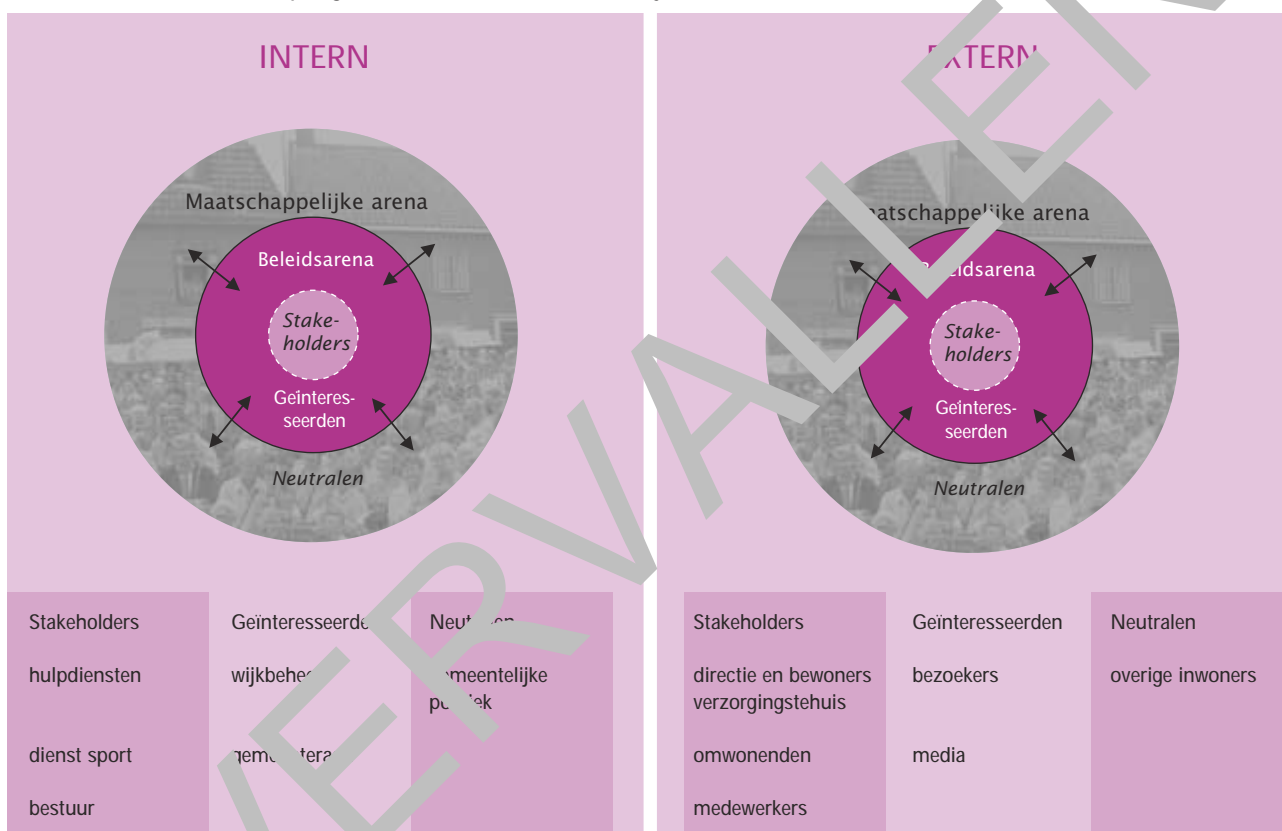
INTERN

Maatschappelijke arena

Beleidsarena

Stakeholders

Geïnteresseerden

Neutralen

| Stakeholders | Geïnteresseerde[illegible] | Neut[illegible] |
|---|---|---|
| hulpdiensten | wijkbehe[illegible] | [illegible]meentelijke po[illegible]ek |
| dienst sport | gem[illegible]tera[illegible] | |
| bestuur | | |

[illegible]XTERN

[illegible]atschappelijke arena

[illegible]eidsarena

Stakeholders

Geïnteresseerden

Neutralen

| Stakeholders | Geïnteresseerden | Neutralen |
|---|---|---|
| directie en bewoners verzorgingstehuis | bezoekers | overige inwoners |
| omwonenden | media | |
| medewerkers | | |

VERVALLEN